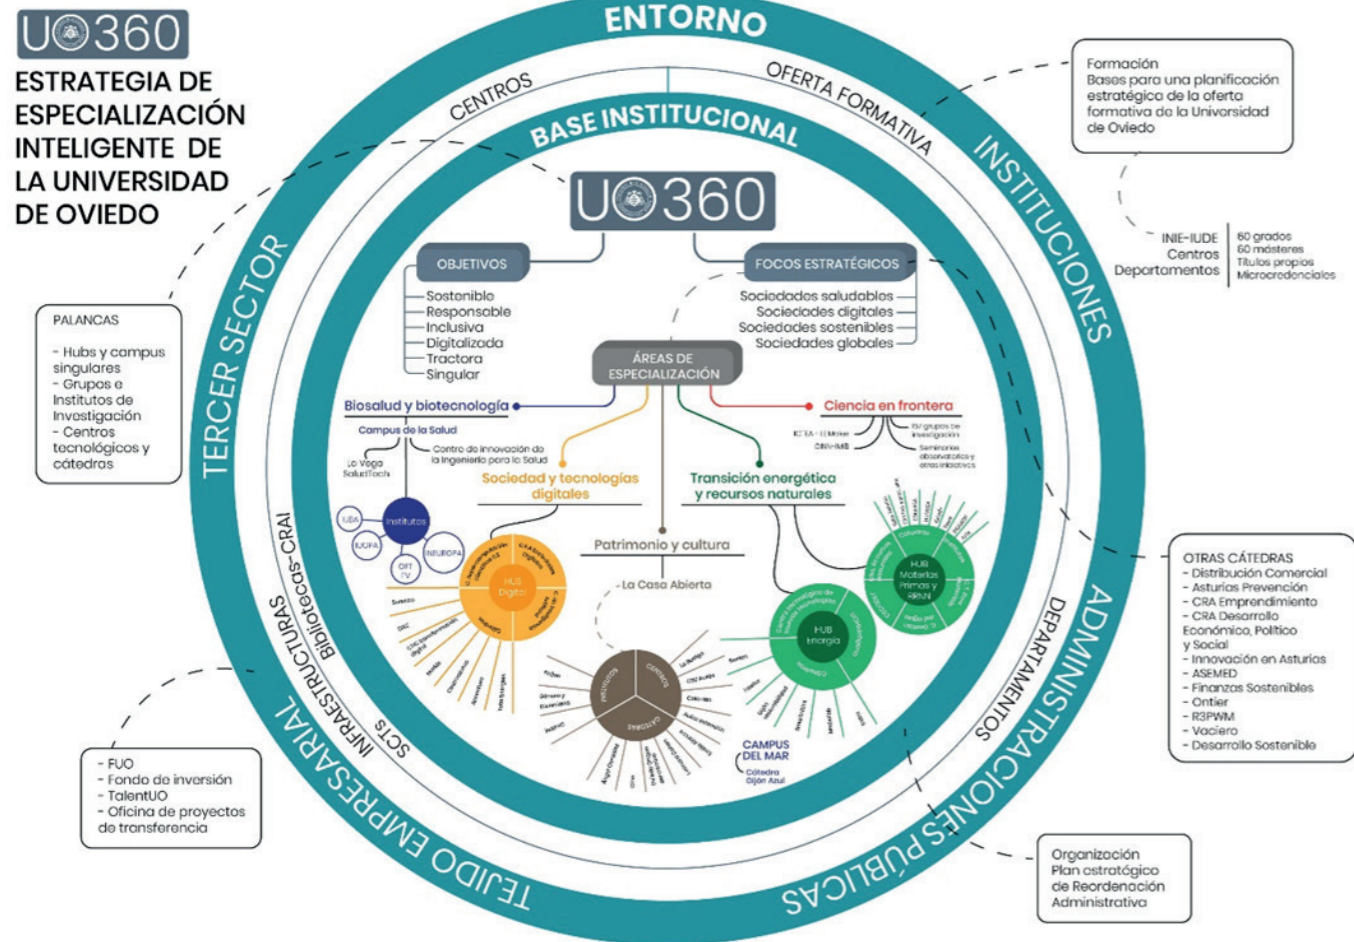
UO360

ESTRATEGIA DE ESPECIALIZACIÓN INTELIGENTE DE LA UNIVERSIDAD DE OVIEDO

ENTORNO

CENTROS

OFERTA FORMATIVA

BASE INSTITUCIONAL

INSTITUCIONES

TERCER SECTOR

ADMINISTRACIONES PÚBLICAS

TEJIDO EMPRESARIAL

INFRAESTRUCTURAS

Bibliotecas-CRAI

SCTS

DEPARTAMENTOS

Formación
Bases para una planificación estratégica de la oferta formativa de la Universidad de Oviedo

INIE-IUDE
Centros
Departamentos

60 grados
60 másteres
Títulos propios
Microcredenciales

PALANCAS

- Hubs y campus singulares
- Grupos e Institutos de Investigación
- Centros tecnológicos y cátedras

UO360

OBJETIVOS
Sostenible
Responsable
Inclusiva
Digitalizada
Tractora
Singular

FOCOS ESTRATÉGICOS
Sociedades saludables
Sociedades digitales
Sociedades sostenibles
Sociedades globales

ÁREAS DE ESPECIALIZACIÓN

Biosalud y biotecnología
Campus de la Salud
La Vega SaludTech
Centro de innovación de la Ingeniería para la Salud
Institutos
IUBA
IUOPA
INEUROPA
OFT IV

Sociedad y tecnologías digitales
HUB Digital

Patrimonio y cultura
- La Casa Abierta

Transición energética y recursos naturales
HUB Materias Primas y RRNN
HUB Energía
CAMPUS DEL MAR
Cátedra Gijón Azul

Ciencia en frontera
ICTEA - El Molier
CINN-INIB
151 grupos de investigación
Seminarios observatorios y otras iniciativas

OTRAS CÁTEDRAS
- Distribución Comercial
- Asturias Prevención
- CRA Emprendimiento
- CRA Desarrollo Económico, Político y Social
- Innovación en Asturias
- ASEMED
- Finanzas Sostenibles
- Ontier
- R3PWM
- Vaciero
- Desarrollo Sostenible

- FUO
- Fondo de inversión
- TalentUO
- Oficina de proyectos de transferencia

Organización
Plan estratégico de Reordenación Administrativa